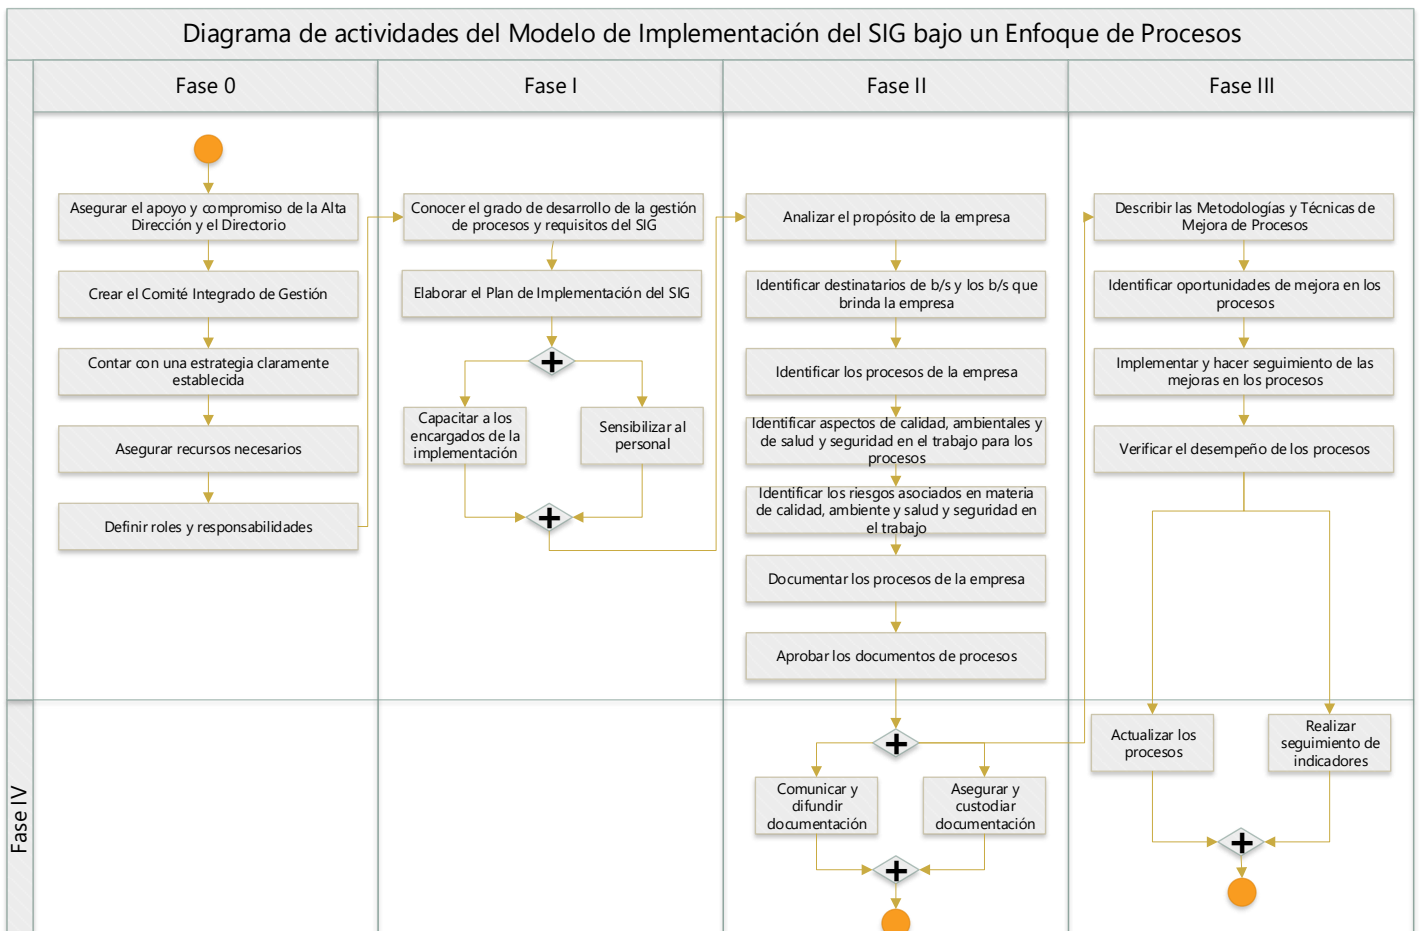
Diagrama de actividades del Modelo de Implementación del SIG bajo un Enfoque de Procesos

Fase 0

Fase I

Fase II

Fase III

Asegurar el apoyo y compromiso de la Alta Dirección y el Directorio

Crear el Comité Integrado de Gestión

Contar con una estrategia claramente establecida

Asegurar recursos necesarios

Definir roles y responsabilidades

Conocer el grado de desarrollo de la gestión de procesos y requisitos del SIG

Elaborar el Plan de Implementación del SIG

Capacitar a los encargados de la implementación

Sensibilizar al personal

Analizar el propósito de la empresa

Identificar destinatarios de b/s y los b/s que brinda la empresa

Identificar los procesos de la empresa

Identificar aspectos de calidad, ambientales y de salud y seguridad en el trabajo para los procesos

Identificar los riesgos asociados en materia de calidad, ambiente y salud y seguridad en el trabajo

Documentar los procesos de la empresa

Aprobar los documentos de procesos

Describir las Metodologías y Técnicas de Mejora de Procesos

Identificar oportunidades de mejora en los procesos

Implementar y hacer seguimiento de las mejoras en los procesos

Verificar el desempeño de los procesos

Fase IV

Comunicar y difundir documentación

Asegurar y custodiar documentación

Actualizar los procesos

Realizar seguimiento de indicadores